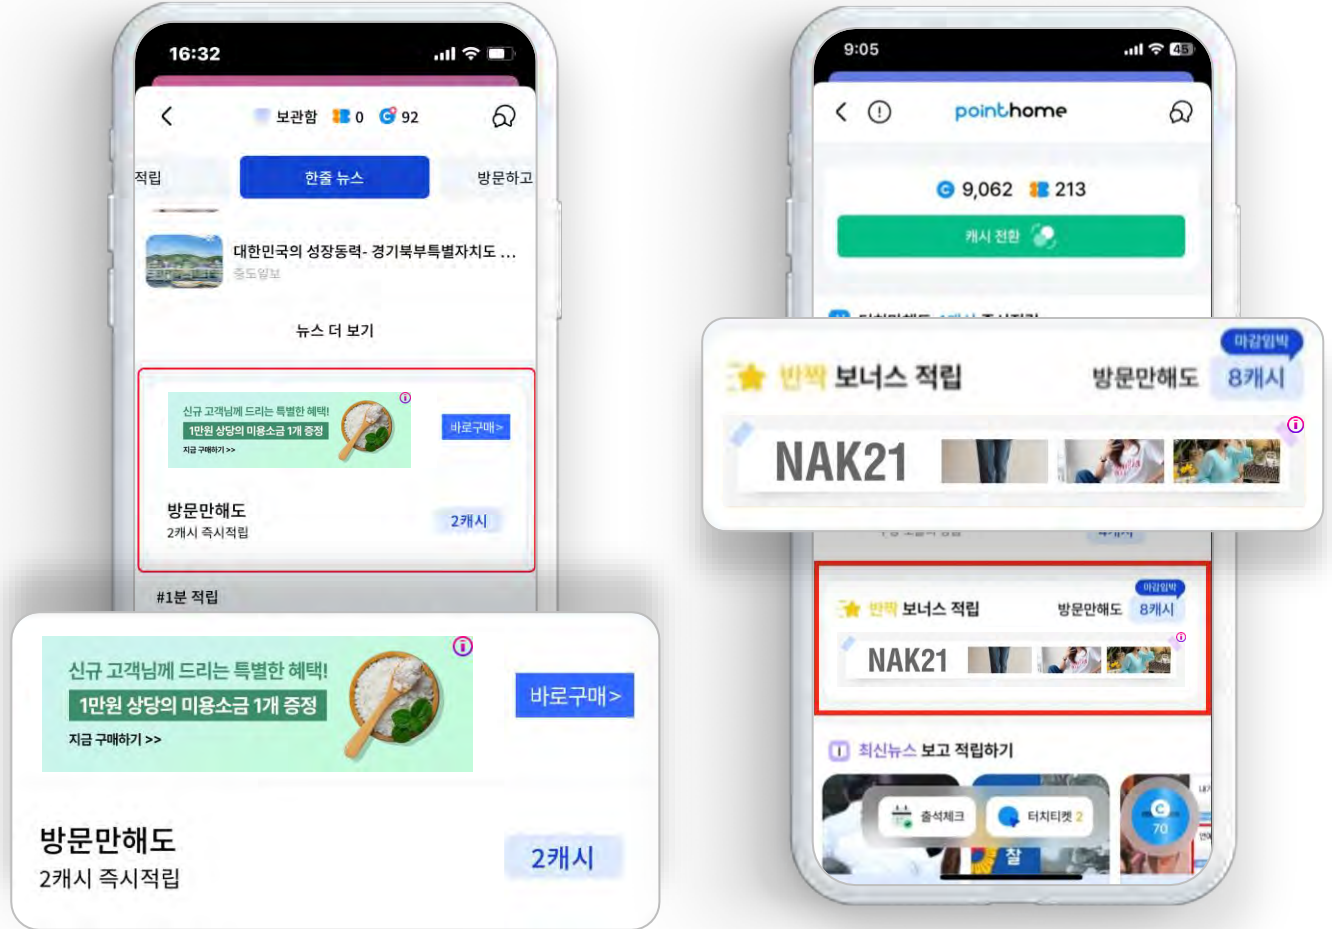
16:32

보관함 0 92

적립 한줄 뉴스 방문하고

대한민국의 성장동력- 경기북부특별자치도 ...
중도일보

뉴스 더 보기

신규 고객님께 드리는 특별한 혜택!
1만원 상당의 미용소금 1개 증정
지금 구매하기 >>
바로구매>

방문만해도
2캐시 즉시적립
2캐시

#1분 적립

신규 고객님께 드리는 특별한 혜택!
1만원 상당의 미용소금 1개 증정
지금 구매하기 >>
바로구매>

방문만해도
2캐시 즉시적립
2캐시

9:05

pointhome

9,062 213

캐시 전환

마감임박
반짝 보너스 적립 방문만해도 8캐시
NAK21

마감임박
반짝 보너스 적립 방문만해도 8캐시
NAK21

최신뉴스 보고 적립하기

출석체크 터치티켓 2
70